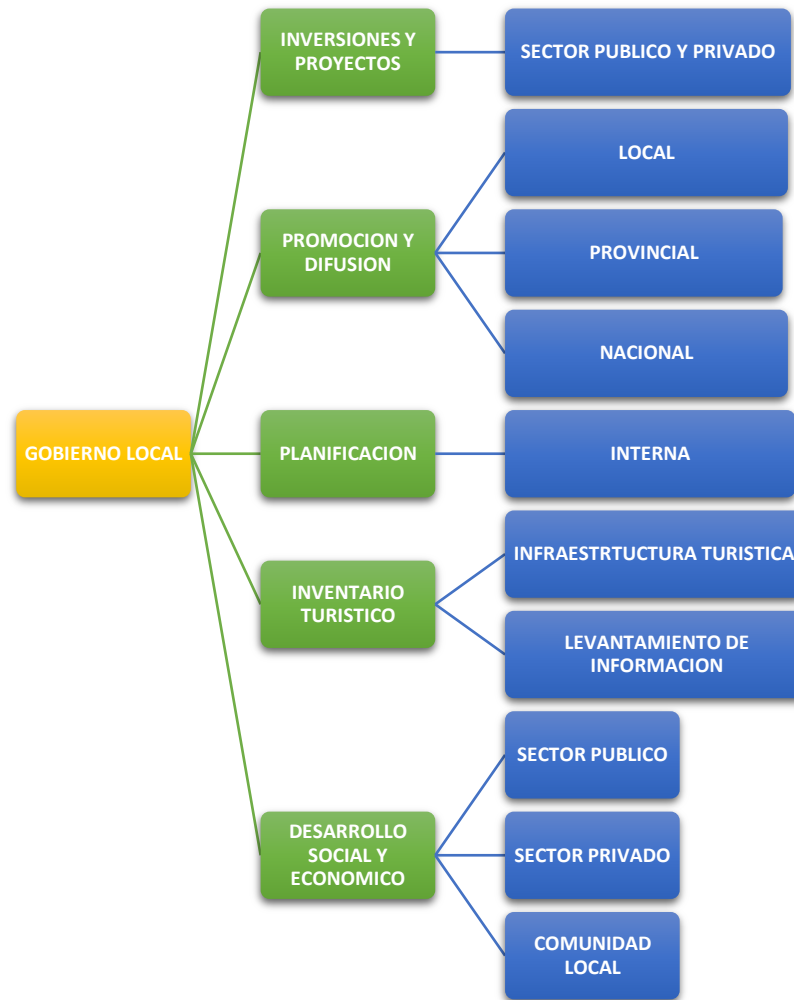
GOBIERNO LOCAL

INVERSIONES Y PROYECTOS

SECTOR PUBLICO Y PRIVADO

PROMOCION Y DIFUSION

LOCAL

PROVINCIAL

NACIONAL

PLANIFICACION

INTERNA

INVENTARIO TURISTICO

INFRAESTRTUCTURA TURISTICA

LEVANTAMIENTO DE INFORMACION

DESARROLLO SOCIAL Y ECONOMICO

SECTOR PUBLICO

SECTOR PRIVADO

COMUNIDAD LOCAL